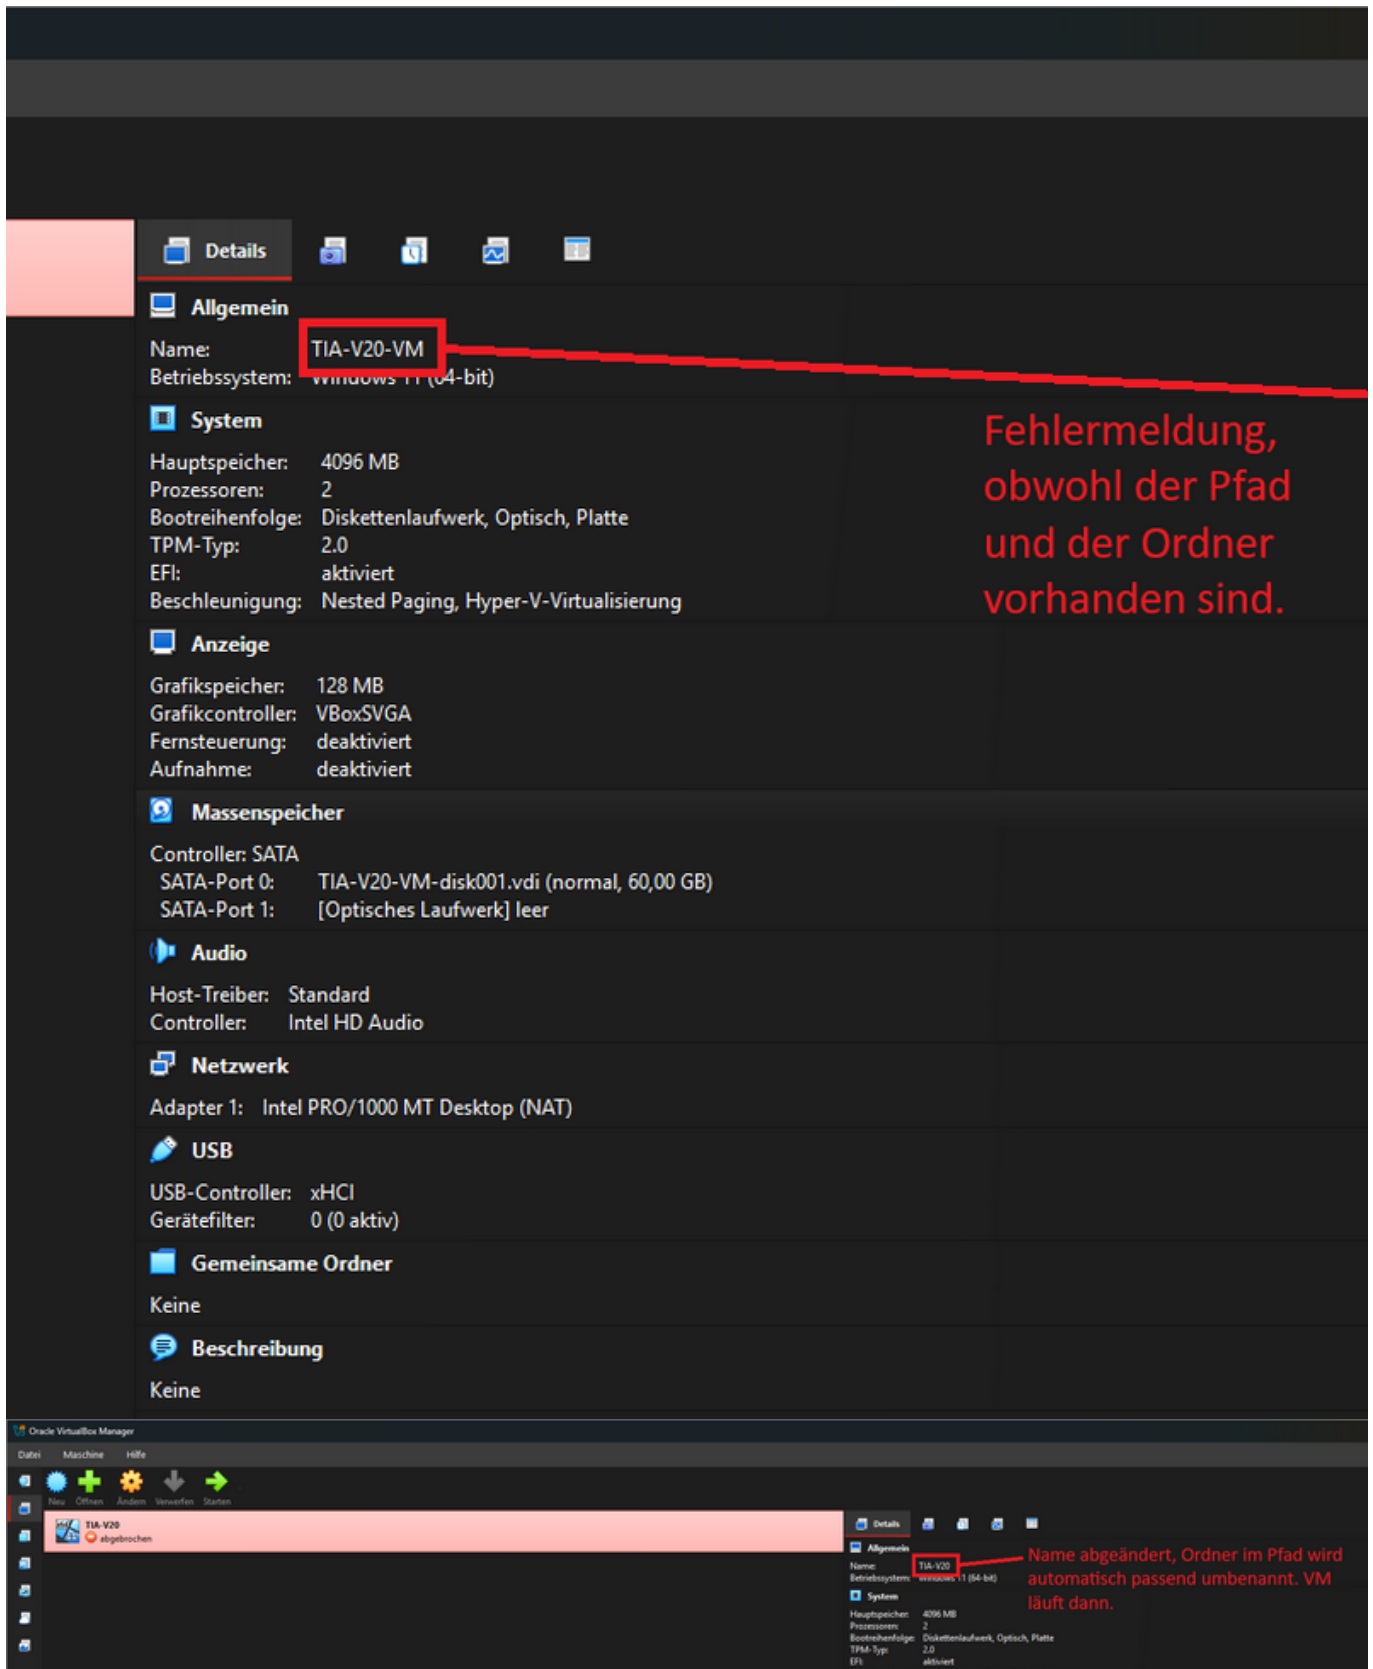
Details

Allgemein

Name: TIA-V20-VM
Betriebssystem: Windows 11 (64-bit)

Fehlermeldung, obwohl der Pfad und der Ordner vorhanden sind.

System

Hauptspeicher: 4096 MB
Prozessoren: 2
Bootreihenfolge: Diskettenlaufwerk, Optisch, Platte
TPM-Typ: 2.0
EFI: aktiviert
Beschleunigung: Nested Paging, Hyper-V-Virtualisierung

Anzeige

Grafikspeicher: 128 MB
Grafikcontroller: VBoxSVGA
Fernsteuerung: deaktiviert
Aufnahme: deaktiviert

Massenspeicher

Controller: SATA
SATA-Port 0: TIA-V20-VM-disk001.vdi (normal, 60,00 GB)
SATA-Port 1: [Optisches Laufwerk] leer

Audio

Host-Treiber: Standard
Controller: Intel HD Audio

Netzwerk

Adapter 1: Intel PRO/1000 MT Desktop (NAT)

USB

USB-Controller: xHCI
Gerätefilter: 0 (0 aktiv)

Gemeinsame Ordner

Keine

Beschreibung

Keine

Oracle VirtualBox Manager

Datei Maschine Hilfe

Neu Öffnen Ändern Verwerfen Starten

TIA-V20
abgebrochen

Details

Allgemein

Name: TIA-V20
Betriebssystem: Windows 11 (64-bit)

Name abgeändert, Ordner im Pfad wird automatisch passend umbenannt. VM läuft dann.

System

Hauptspeicher: 4096 MB
Prozessoren: 2
Bootreihenfolge: Diskettenlaufwerk, Optisch, Platte
TPM-Typ: 2.0
EFI: aktiviert